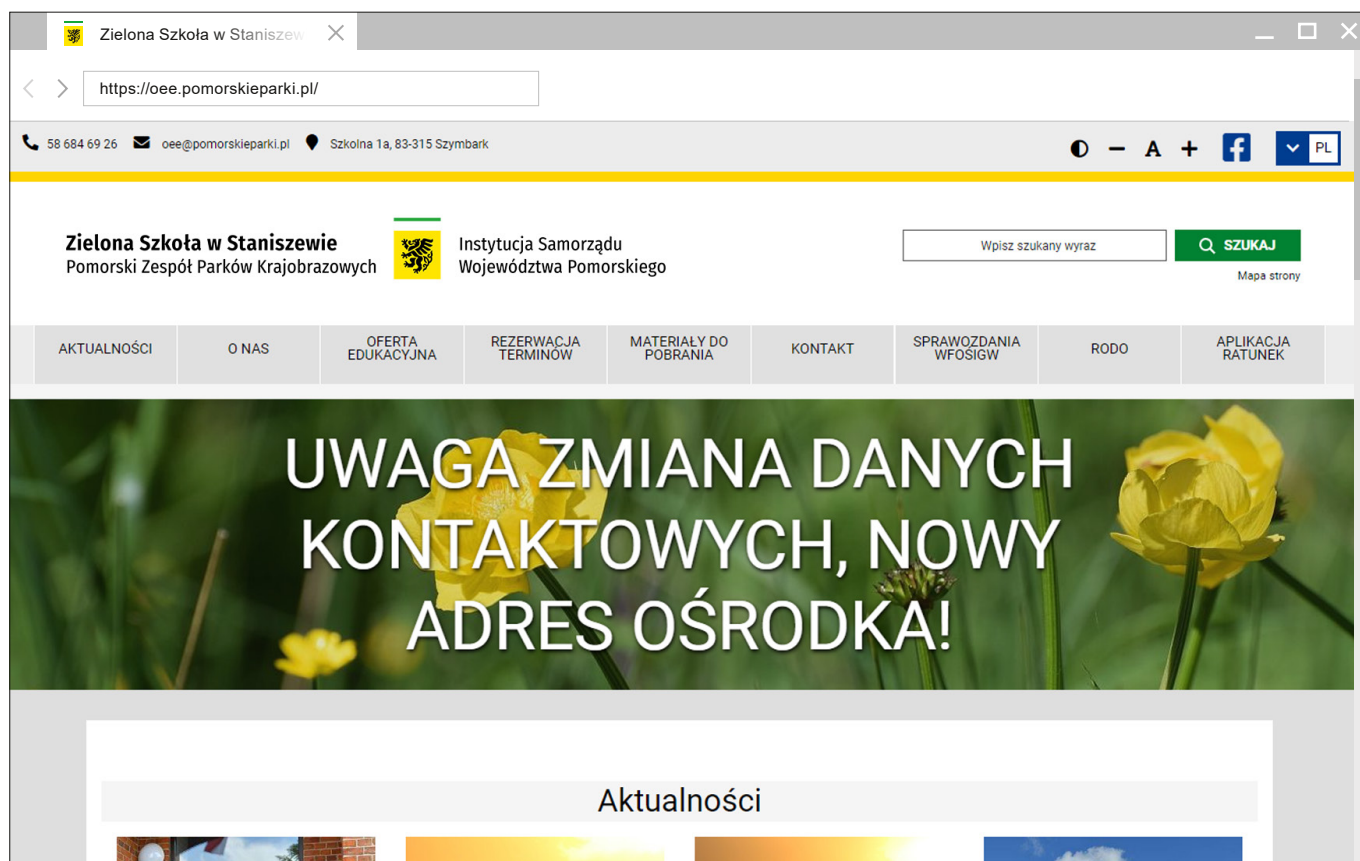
Zielona Szkoła w Staniszew

https://oee.pomorskieparki.pl/

58 684 69 26 oee@pomorskieparki.pl Szkolna 1a, 83-315 Szymbark

A

PL

Zielona Szkoła w Staniszewie
Pomorski Zespół Parków Krajobrazowych

Instytucja Samorządu
Województwa Pomorskiego

Wpisz szukany wyraz

SZUKAJ

Mapa strony

AKTUALNOŚCI | O NAS | OFERTA EDUKACYJNA | REZERWACJA TERMINÓW | MATERIAŁY DO POBRANIA | KONTAKT | SPRAWOZDANIA WFOŚiGW | RODO | APLIKACJA RATUNEK

UWAGA ZMIANA DANYCH KONTAKTOWYCH, NOWY ADRES OŚRODKA!

Aktualności